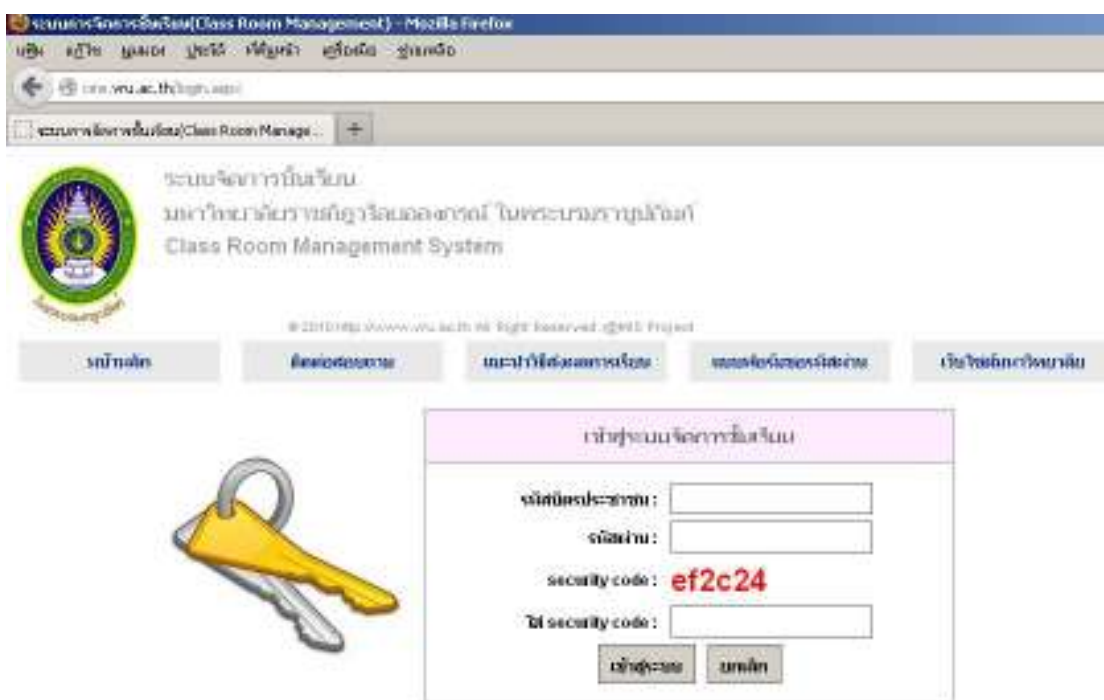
ระบบการจัดการชั้นเรียน(Class Room Management) - Mozilla Firefox
แฟ้ม แก้ไข มุมมอง ประวัติ ที่คั่นหน้า เครื่องมือ ช่วยเหลือ
cms.vru.ac.th/login.aspx
ระบบการจัดการชั้นเรียน(Class Room Manage...
ระบบจัดการชั้นเรียน
มหาวิทยาลัยราชภัฏวไลยอลงกรณ์ ในพระบรมราชูปถัมภ์
Class Room Management System
© 2010 http://www.vru.ac.th All Right Reserved. @MIS Project
หน้าหลัก
ติดต่อสอบถาม
แนะนำวิธีส่งผลการเรียน
ขอรหัสผ่านใหม่
เว็บไซต์มหาวิทยาลัย
เข้าสู่ระบบจัดการชั้นเรียน
รหัสบัตรประชาชน :
รหัสผ่าน :
security code : ef2c24
ใส่ security code :
เข้าสู่ระบบ
ยกเลิก